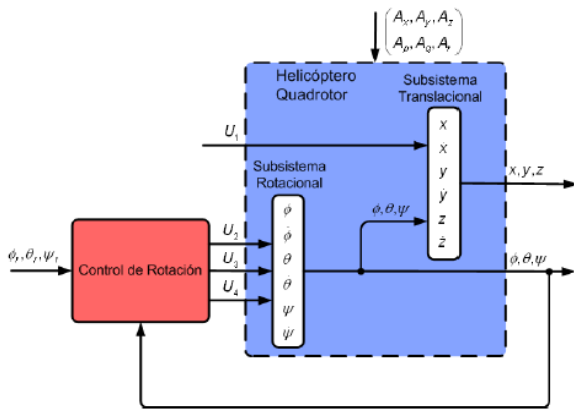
$\begin{pmatrix} A_x, A_y, A_z \\ A_p, A_q, A_r \end{pmatrix}$

Helicóptero Quadrotor

Subsistema Translacional

$U_1$

$x$
$\dot{x}$
$y$
$\dot{y}$
$z$
$\dot{z}$

$x, y, z$

Subsistema Rotacional

$\phi$
$\dot{\phi}$
$\theta$
$\dot{\theta}$
$\psi$
$\dot{\psi}$

$\phi, \theta, \psi$

$\phi_r, \theta_r, \psi_r$

Control de Rotación

$U_2$
$U_3$
$U_4$

$\phi, \theta, \psi$